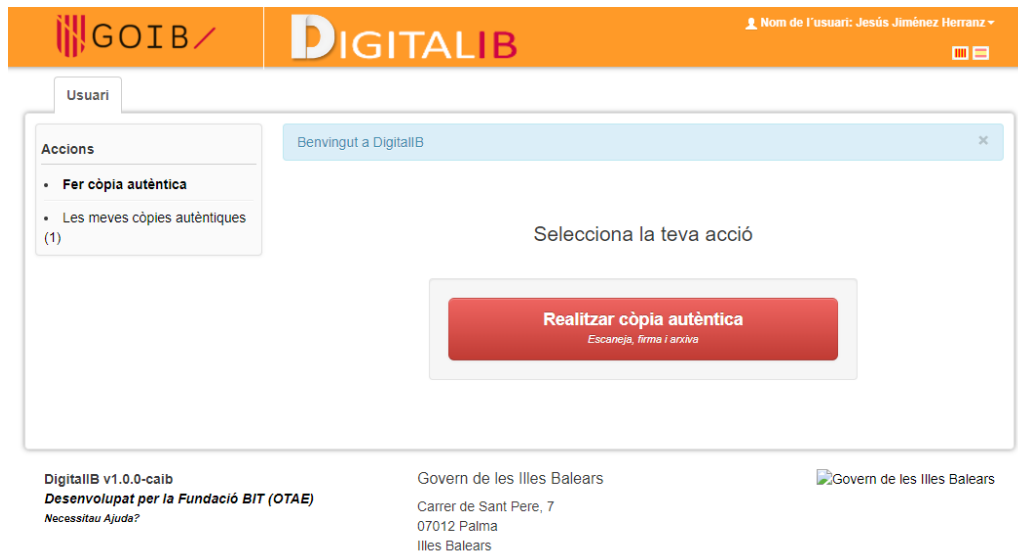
GOIB

DIGITALIB

Nom de l'usuari: Jesús Jiménez Herranz

Usuari

Accions

• Fer còpia autèntica

• Les meves còpies autèntiques (1)

Benvingut a DigitalIB

×

Selecciona la teva acció

Realitzar còpia autèntica
Escaneja, firma i arxiva

DigitalIB v1.0.0-caib
Desenvolupat per la Fundació BIT (OTAE)
Necessitau Ajuda?

Govern de les Illes Balears

Carrer de Sant Pere, 7
07012 Palma
Illes Balears

Govern de les Illes Balears